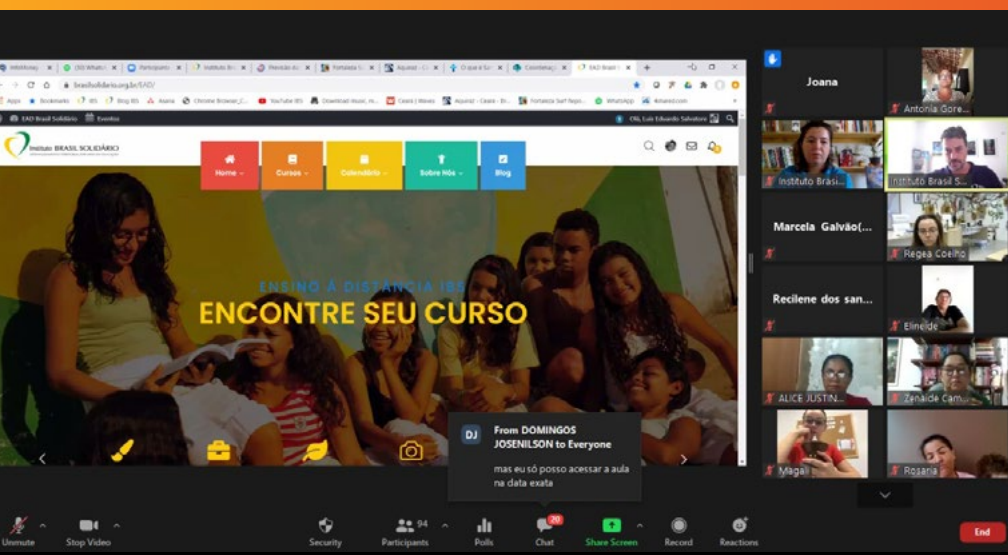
brasilsolidario.org.br/EAD/

Apps Bookmarks IBS Blog IBS Asana Chrome Browser YouTube IBS Download music Ceará | Waves Aquiraz - Ceará Fortaleza Surf Repo WhatsApp 4shared.com

EAD Brasil Solidário Eventos Olá, Luis Eduardo Salvatore

Instituto BRASIL SOLIDÁRIO

Home Cursos Calendário Sobre Nós Blog

ENSINO À DISTÂNCIA IBS
ENCONTRE SEU CURSO

DJ From DOMINGOS JOSENILSON to Everyone
mas eu só posso acessar a aula na data exata

Joana
Antonia Gore...
Instituto Brasi...
Instituto Brasil S...
Marcela Galvão(...
Regea Coelho
Recilene dos san...
Elineide
ALICE JUSTIN...
Zenaide Cam...
Magali
Rosaria

Unmute Stop Video Security 94 Participants Polls 20 Chat Share Screen Record Reactions End